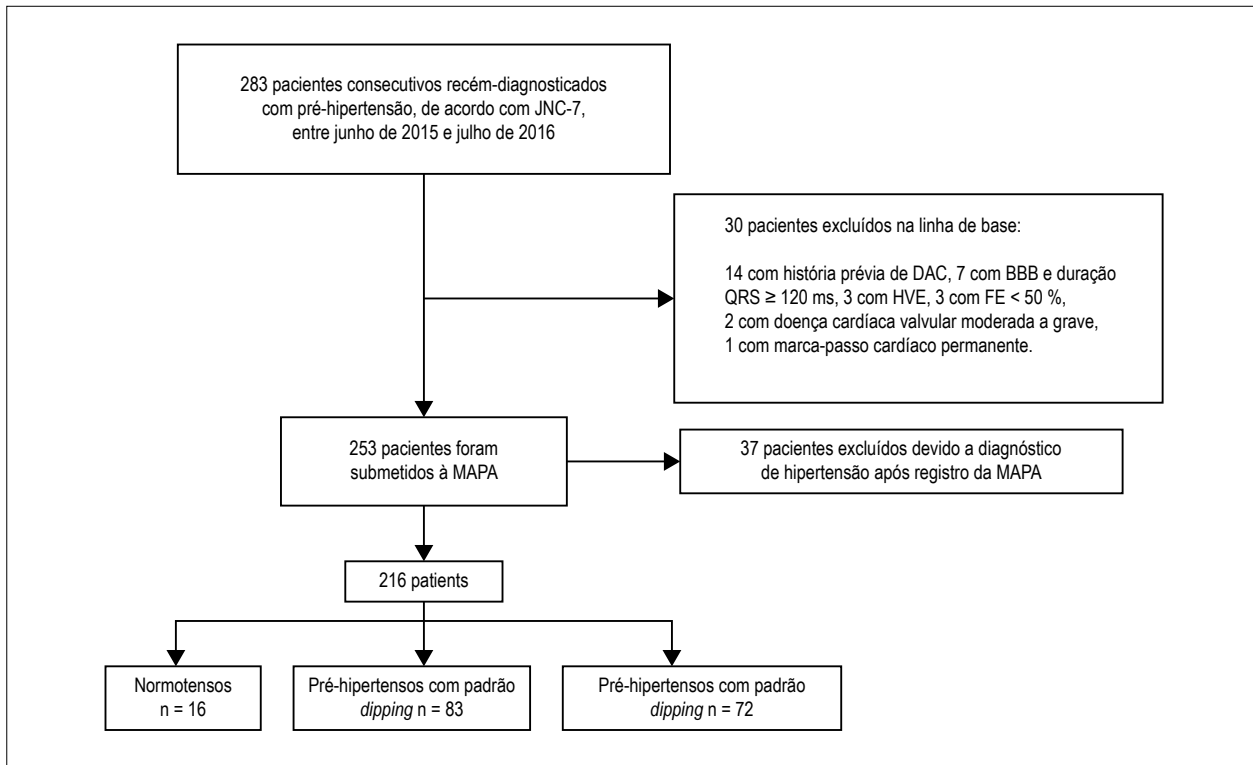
283 pacientes consecutivos recém-diagnosticados com pré-hipertensão, de acordo com JNC-7, entre junho de 2015 e julho de 2016

30 pacientes excluídos na linha de base:

14 com história prévia de DAC, 7 com BBB e duração QRS ≥ 120 ms, 3 com HVE, 3 com FE < 50 %, 2 com doença cardíaca valvular moderada a grave, 1 com marca-passo cardíaco permanente.

253 pacientes foram submetidos à MAPA

37 pacientes excluídos devido a diagnóstico de hipertensão após registro da MAPA

216 patients

Normotensos n = 16

Pré-hipertensos com padrão *dipping* n = 83

Pré-hipertensos com padrão *dipping* n = 72